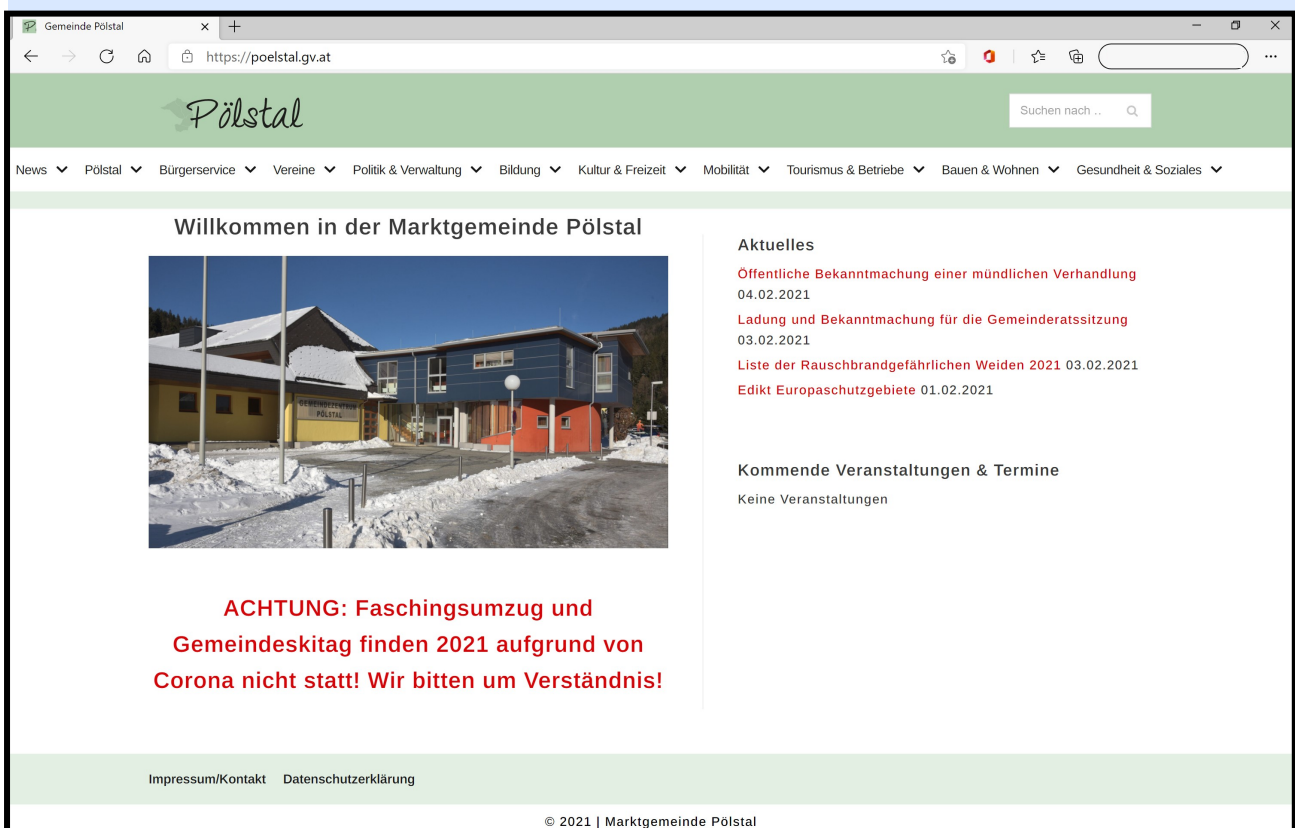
Gemeinde Pölstal

https://poelstal.gv.at

Pölstal

Suchen nach ..

News Pölstal Bürgerservice Vereine Politik & Verwaltung Bildung Kultur & Freizeit Mobilität Tourismus & Betriebe Bauen & Wohnen Gesundheit & Soziales

Willkommen in der Marktgemeinde Pölstal

GEMEINDEZENTRUM PÖLSTAL

ACHTUNG: Faschingsumzug und Gemeindeskitag finden 2021 aufgrund von Corona nicht statt! Wir bitten um Verständnis!

Aktuelles

Öffentliche Bekanntmachung einer mündlichen Verhandlung 04.02.2021

Ladung und Bekanntmachung für die Gemeinderatssitzung 03.02.2021

Liste der Rauschbrandgefährlichen Weiden 2021 03.02.2021

Edikt Europaschutzgebiete 01.02.2021

Kommende Veranstaltungen & Termine

Keine Veranstaltungen

Impressum/Kontakt Datenschutzerklärung

© 2021 | Marktgemeinde Pölstal